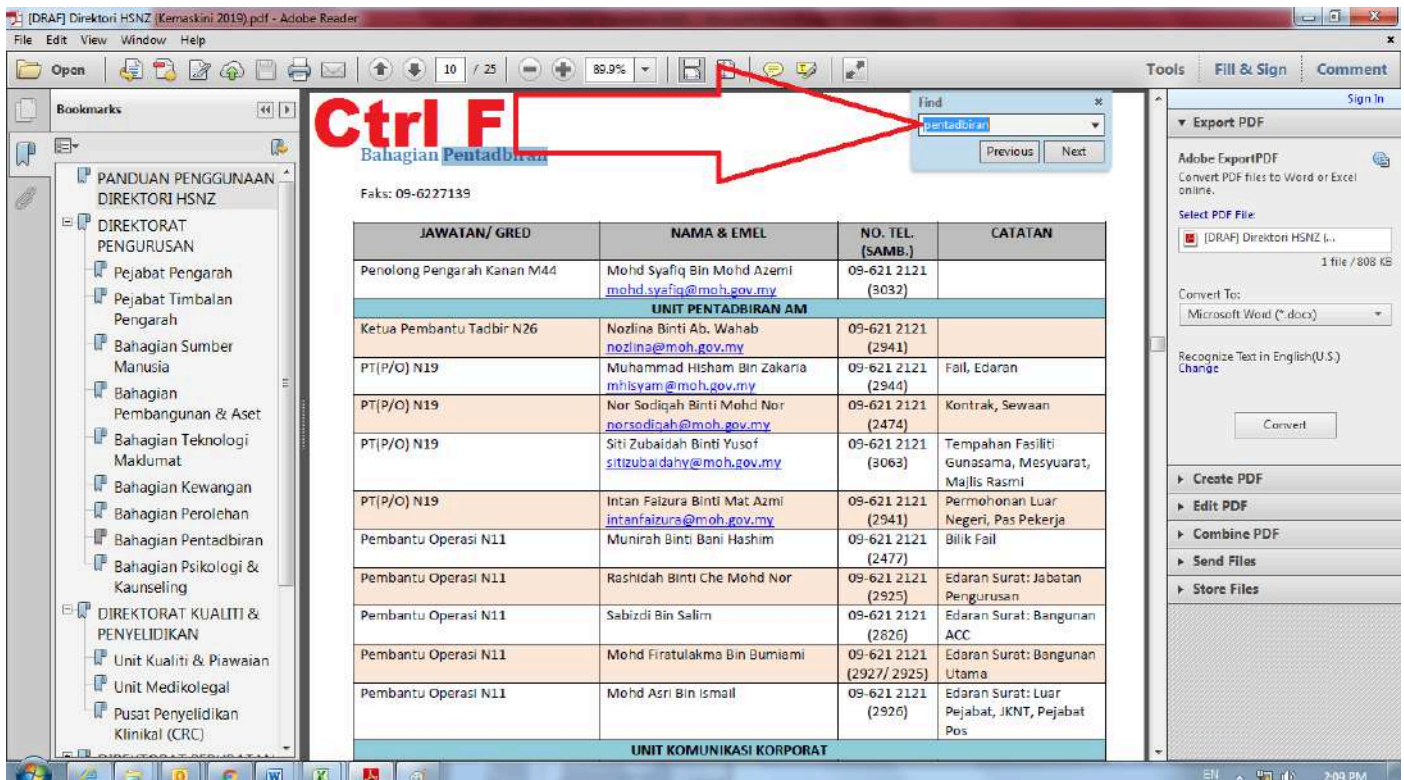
[DRAF] Direktori HSNZ (Kemaskini 2019).pdf - Adobe Reader

File Edit View Window Help

Open 10 / 25 89.9%

Tools Fill & Sign Comment

Bookmarks

PANDUAN PENGGUNAAN DIREKTORI HSNZ
DIREKTORAT PENGURUSAN
Pejabat Pengarah
Pejabat Timbalan Pengarah
Bahagian Sumber Manusia
Bahagian Pembangunan & Aset
Bahagian Teknologi Maklumat
Bahagian Kewangan
Bahagian Perolehan
Bahagian Pentadbiran
Bahagian Psikologi & Kaunseling
DIREKTORAT KUALITI & PENYELIDIKAN
Unit Kualiti & Piawaian
Unit Medikolegal
Pusat Penyelidikan Klinikal (CRC)

Ctrl F

Find
pentadbiran
Previous Next

Bahagian Pentadbiran

Faks: 09-6227139

| JAWATAN/ GRED | NAMA & EMEL | NO. TEL. (SAMB.) | CATATAN |
|---|---|---|---|
| Penolong Pengarah Kanan M44 | Mohd Syafiq Bin Mohd Azemi mohd.syafiq@moh.gov.my | 09-621 2121 (3032) | |
| UNIT PENTADBIRAN AM | | | |
| Ketua Pembantu Tadbir N26 | Nozlina Binti Ab. Wahab nozlina@moh.gov.my | 09-621 2121 (2941) | |
| PT(P/O) N19 | Muhammad Hisham Bin Zakaria mhisyam@moh.gov.my | 09-621 2121 (2944) | Fail, Edaran |
| PT(P/O) N19 | Nor Sodiqah Binti Mohd Nor norsodiqah@moh.gov.my | 09-621 2121 (2474) | Kontrak, Sewaan |
| PT(P/O) N19 | Siti Zubaidah Binti Yusof sitizubaidahy@moh.gov.my | 09-621 2121 (3063) | Tempahan Fasiliti Gunasama, Mesyuarat, Majlis Rasmi |
| PT(P/O) N19 | Intan Faizura Binti Mat Azmi intanfaizura@moh.gov.my | 09-621 2121 (2941) | Permohonan Luar Negeri, Pas Pekerja |
| Pembantu Operasi N11 | Munirah Binti Bani Hashim | 09-621 2121 (2477) | Bilik Fail |
| Pembantu Operasi N11 | Rashidah Binti Che Mohd Nor | 09-621 2121 (2925) | Edaran Surat: Jabatan Pengurusan |
| Pembantu Operasi N11 | Sabizdi Bin Salim | 09-621 2121 (2826) | Edaran Surat: Bangunan ACC |
| Pembantu Operasi N11 | Mohd Firatulakma Bin Bumiami | 09-621 2121 (2927/ 2925) | Edaran Surat: Bangunan Utama |
| Pembantu Operasi N11 | Mohd Asri Bin Ismail | 09-621 2121 (2926) | Edaran Surat: Luar Pejabat, JKNT, Pejabat Pos |
| UNIT KOMUNIKASI KORPORAT | | | |

Sign In
Export PDF
Adobe ExportPDF
Convert PDF files to Word or Excel online.
Select PDF File:
[DRAF] Direktori HSNZ (...
1 file / 808 KB
Convert To:
Microsoft Word (*.docx)
Recognize Text in English(U.S.)
Change
Convert
Create PDF
Edit PDF
Combine PDF
Send Files
Store Files

EN 2:09 PM